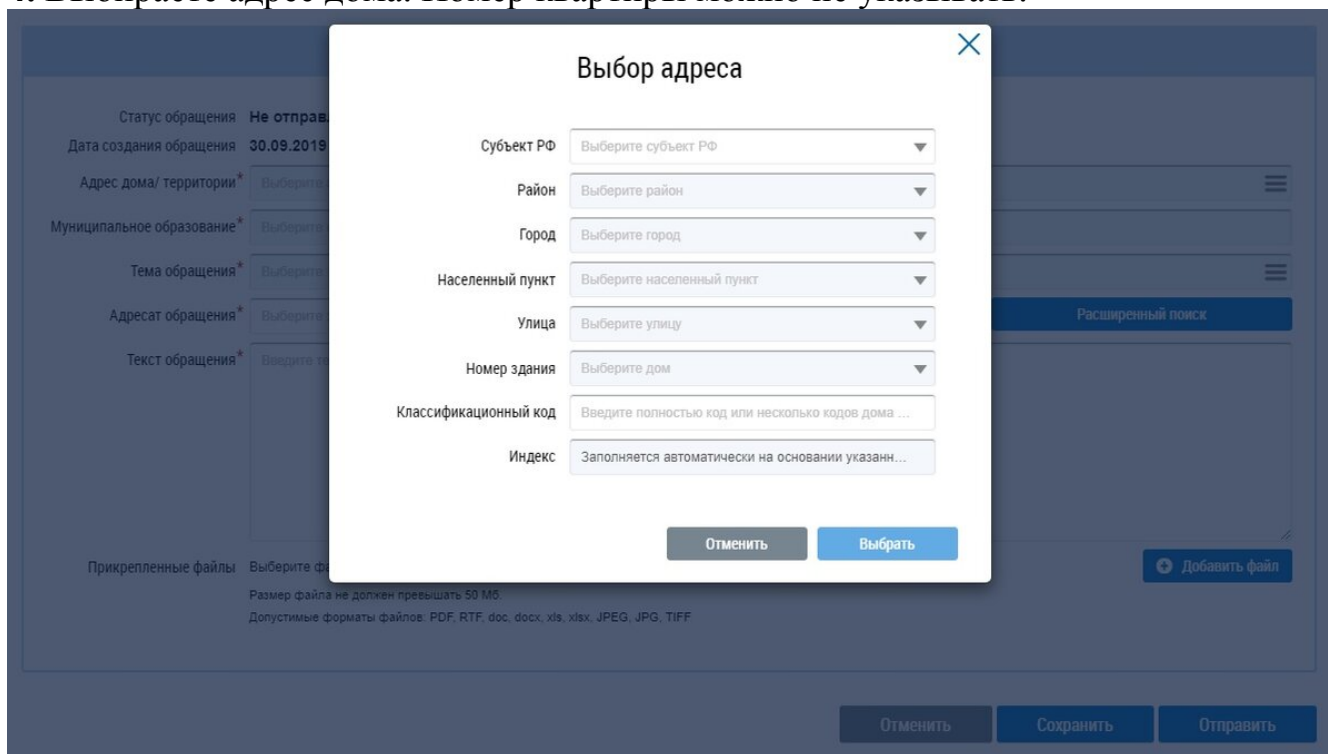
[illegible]

Статус обращения Не отправ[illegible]
Дата создания обращения 30.09.2019
Адрес дома/ территории* Выберите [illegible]
Муниципальное образование* Выберите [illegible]
Тема обращения* Выберите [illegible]
Адресат обращения* Выберите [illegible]
Текст обращения* Введите т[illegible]

Расширенный поиск

Прикрепленные файлы Выберите ф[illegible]
Размер файла не должен превышать 50 Мб.
Допустимые форматы файлов: PDF, RTF, doc, docx, xls, xlsx, JPEG, JPG, TIFF

Добавить файл

Отменить Сохранить Отправить

Выбор адреса

| | |
|---|---|
| Субъект РФ | Выберите субъект РФ |
| Район | Выберите район |
| Город | Выберите город |
| Населенный пункт | Выберите населенный пункт |
| Улица | Выберите улицу |
| Номер здания | Выберите дом |
| Классификационный код | Введите полностью код или несколько кодов дома ... |
| Индекс | Заполняется автоматически на основании указанн... |

Отменить Выбрать